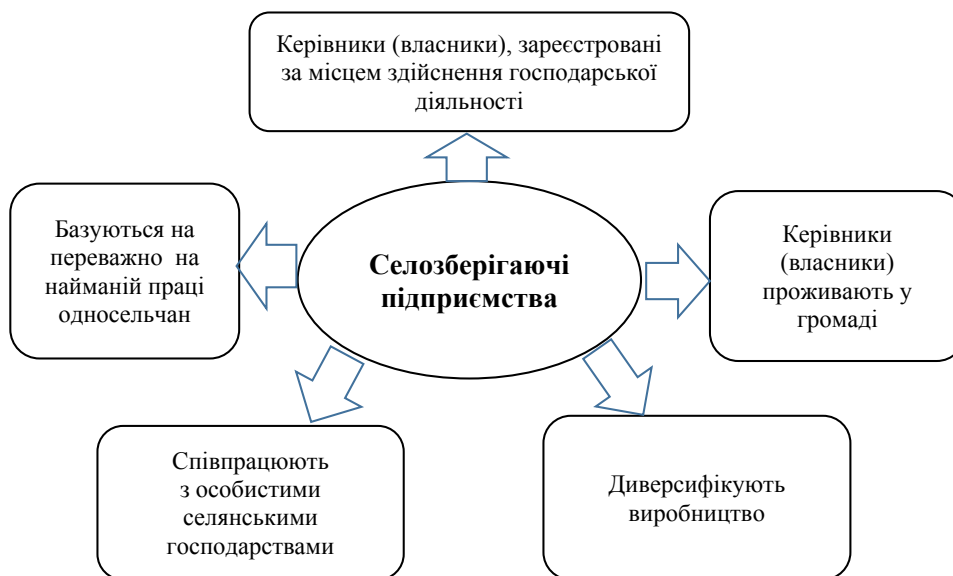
Керівники (власники), зареєстровані за місцем здійснення господарської діяльності

Базуються на переважно на найманій праці односельчан

Селозберігаючі підприємства

Керівники (власники) проживають у громаді

Співпрацюють з особистими селянськими господарствами

Диверсифікують виробництво